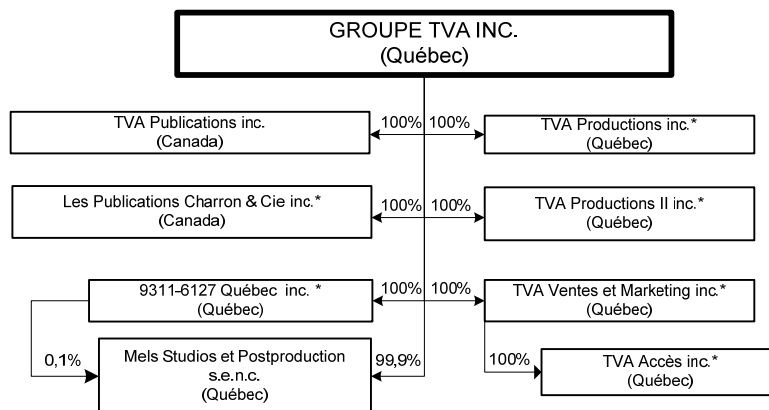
GROUPE TVA INC.
(Québec)

TVA Publications inc.
(Canada)

100%

100%

TVA Productions inc.*
(Québec)

Les Publications Charron & Cie inc.*
(Canada)

100%

100%

TVA Productions II inc.*
(Québec)

9311-6127 Québec inc. *
(Québec)

100%

100%

TVA Ventes et Marketing inc.*
(Québec)

0,1%

Mels Studios et Postproduction s.e.n.c.
(Québec)

99,9%

100%

TVA Accès inc.*
(Québec)